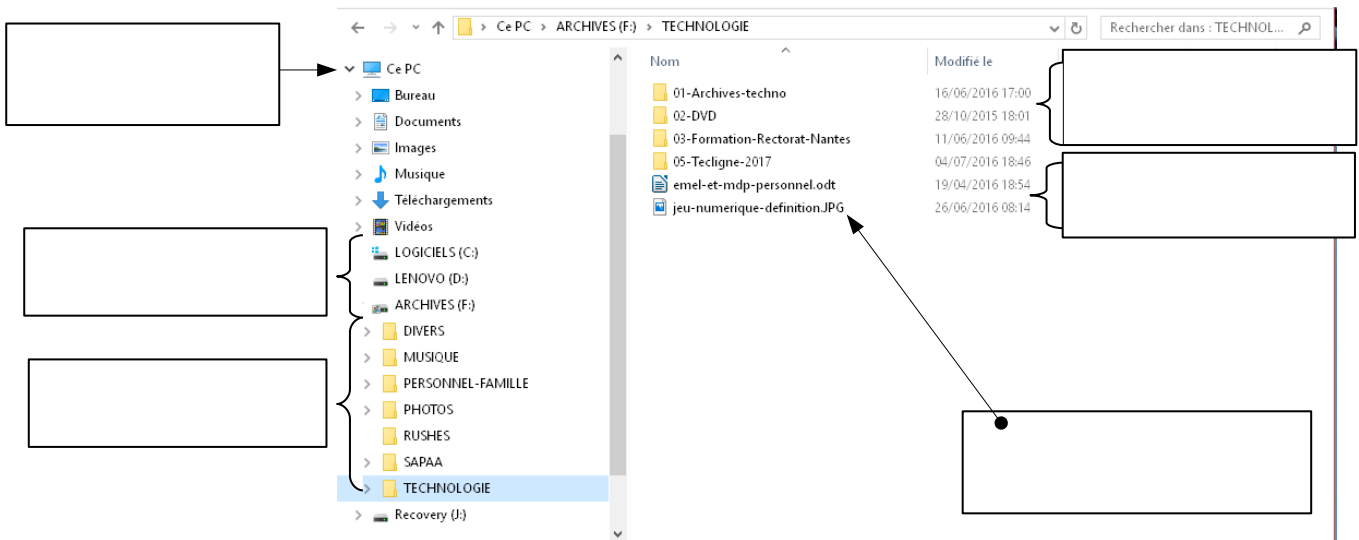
Ce PC > ARCHIVES (F:) > TECHNOLOGIE

Rechercher dans : TECHNOL...

Ce PC
Bureau
Documents
Images
Musique
Téléchargements
Vidéos
LOGICIELS (C:)
LENOVO (D:)
ARCHIVES (F:)
DIVERS
MUSIQUE
PERSONNEL-FAMILLE
PHOTOS
RUSHES
SAPAA
TECHNOLOGIE
Recovery (J:)

| Nom | Modifié le |
|---|---|
| 01-Archives-techno | 16/06/2016 17:00 |
| 02-DVD | 28/10/2015 18:01 |
| 03-Formation-Rectorat-Nantes | 11/06/2016 09:44 |
| 05-Tecligne-2017 | 04/07/2016 18:46 |
| emel-et-mdp-personnel.odt | 19/04/2016 18:54 |
| jeu-numerique-definition.JPG | 26/06/2016 08:14 |